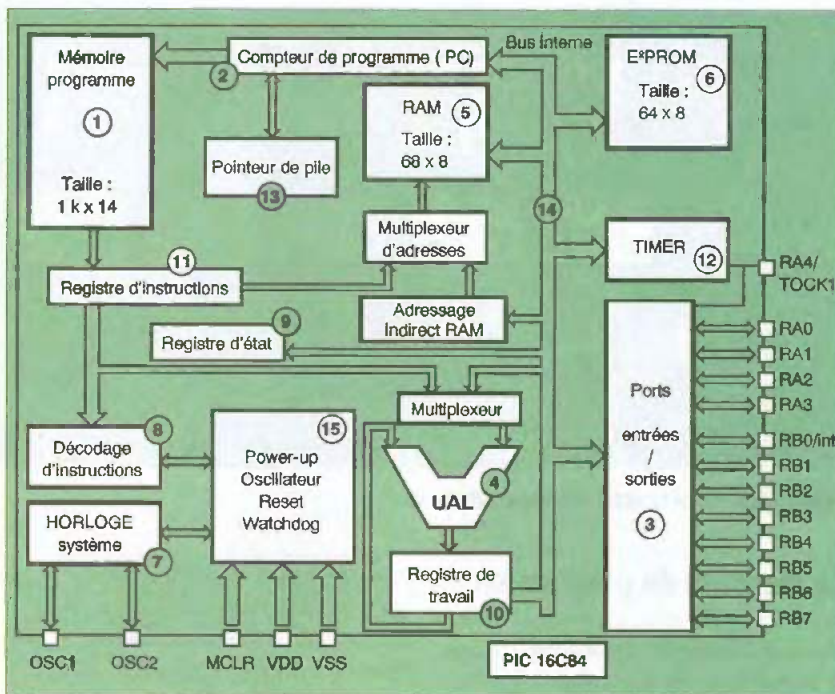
Mémoire programme
①
Taille : 1 k x 14

Compteur de programme ( PC )
②
Bus interne

E²PROM
⑥
Taille : 64 x 8

RAM ⑤
Taille : 68 x 8

Pointeur de pile
⑬

Multiplexeur d'adresses

⑭

TIMER ⑫

RA4/ TOCK1

Registre d'instructions ⑪

Adressage Indirect RAM

Registre d'état ⑨

RA0
RA1
RA2
RA3

Ports entrées / sorties
③

Multiplexeur

Décodage d'instructions ⑧

⑮
Power-up
Oscillateur
Reset
Watchdog

UAL ④

RB0/int
RB1
RB2
RB3
RB4
RB5
RB6
RB7

HORLOGE système ⑦

Registre de travail ⑩

OSC1 OSC2 MCLR VDD VSS

PIC 16C84